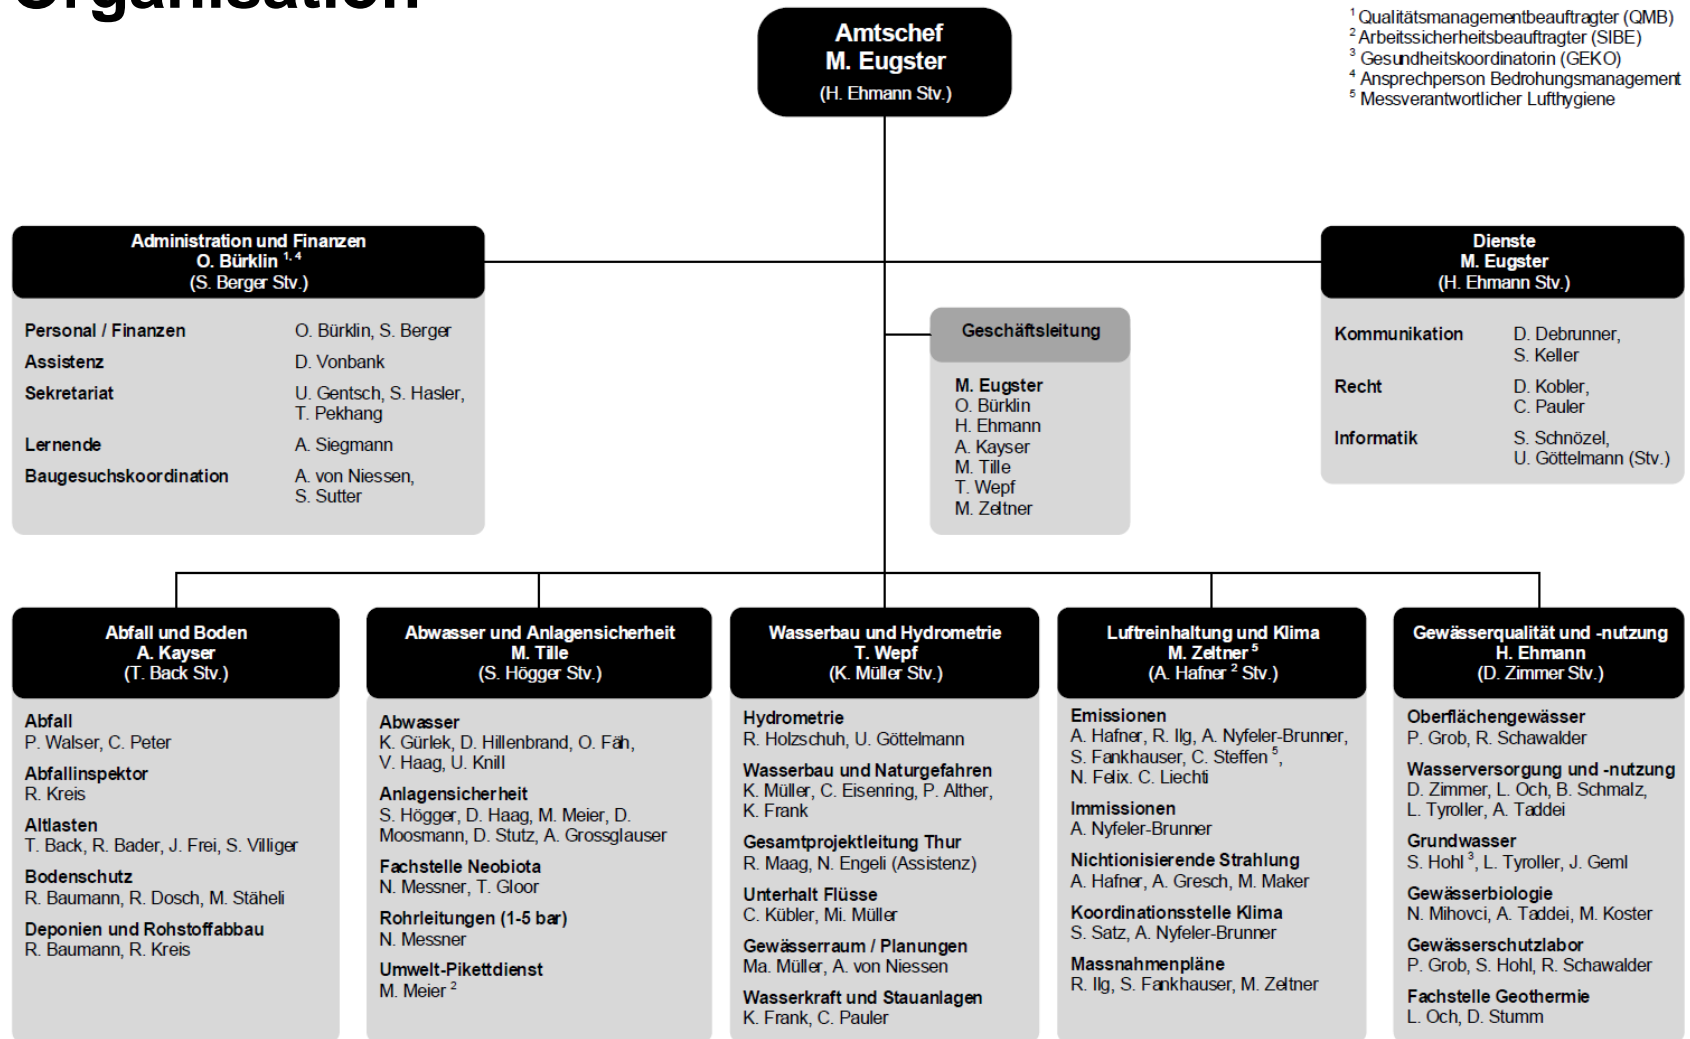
Organisation

Amtschef
M. Eugster
(H. Ehmann Stv.)

$^1$ Qualitätsmanagementbeauftragter (QMB)
$^2$ Arbeitssicherheitsbeauftragter (SIBE)
$^3$ Gesundheitskoordinatorin (GEKO)
$^4$ Ansprechperson Bedrohungsmanagement
$^5$ Messverantwortlicher Lufthygiene

Administration und Finanzen
O. Bürklin $^{1, 4}$
(S. Berger Stv.)

Personal / Finanzen O. Bürklin, S. Berger
Assistenz D. Vonbank
Sekretariat U. Gentsch, S. Hasler, T. Pekhang
Lernende A. Siegmann
Baugesuchskoordination A. von Niessen, S. Sutter

Geschäftsleitung

M. Eugster
O. Bürklin
H. Ehmann
A. Kayser
M. Tille
T. Wepf
M. Zeltner

Dienste
M. Eugster
(H. Ehmann Stv.)

Kommunikation D. Debrunner, S. Keller
Recht D. Kobler, C. Pauler
Informatik S. Schnözel, U. Göttelmann (Stv.)

Abfall und Boden
A. Kayser
(T. Back Stv.)

Abfall
P. Walser, C. Peter
Abfallinspektor
R. Kreis
Altlasten
T. Back, R. Bader, J. Frei, S. Villiger
Bodenschutz
R. Baumann, R. Dosch, M. Stäheli
Deponien und Rohstoffabbau
R. Baumann, R. Kreis

Abwasser und Anlagensicherheit
M. Tille
(S. Högger Stv.)

Abwasser
K. Gürlek, D. Hillenbrand, O. Fäh, V. Haag, U. Knill
Anlagensicherheit
S. Högger, D. Haag, M. Meier, D. Moosmann, D. Stutz, A. Grossglauser
Fachstelle Neobiota
N. Messner, T. Gloor
Rohrleitungen (1-5 bar)
N. Messner
Umwelt-Pikettdienst
M. Meier $^2$

Wasserbau und Hydrometrie
T. Wepf
(K. Müller Stv.)

Hydrometrie
R. Holzschuh, U. Göttelmann
Wasserbau und Naturgefahren
K. Müller, C. Eisenring, P. Alther, K. Frank
Gesamtprojektleitung Thur
R. Maag, N. Engeli (Assistenz)
Unterhalt Flüsse
C. Kübler, Mi. Müller
Gewässerraum / Planungen
Ma. Müller, A. von Niessen
Wasserkraft und Stauanlagen
K. Frank, C. Pauler

Luftreinhaltung und Klima
M. Zeltner $^5$
(A. Hafner $^2$ Stv.)

Emissionen
A. Hafner, R. Ilg, A. Nyfeler-Brunner, S. Fankhauser, C. Steffen $^5$, N. Felix. C. Liechti
Immissionen
A. Nyfeler-Brunner
Nichtionisierende Strahlung
A. Hafner, A. Gresch, M. Maker
Koordinationsstelle Klima
S. Satz, A. Nyfeler-Brunner
Massnahmenpläne
R. Ilg, S. Fankhauser, M. Zeltner

Gewässerqualität und -nutzung
H. Ehmann
(D. Zimmer Stv.)

Oberflächengewässer
P. Grob, R. Schawalder
Wasserversorgung und -nutzung
D. Zimmer, L. Och, B. Schmalz, L. Tyroller, A. Taddei
Grundwasser
S. Hohl $^3$, L. Tyroller, J. Geml
Gewässerbiologie
N. Mihovci, A. Taddei, M. Koster
Gewässerschutzlabor
P. Grob, S. Hohl, R. Schawalder
Fachstelle Geothermie
L. Och, D. Stumm